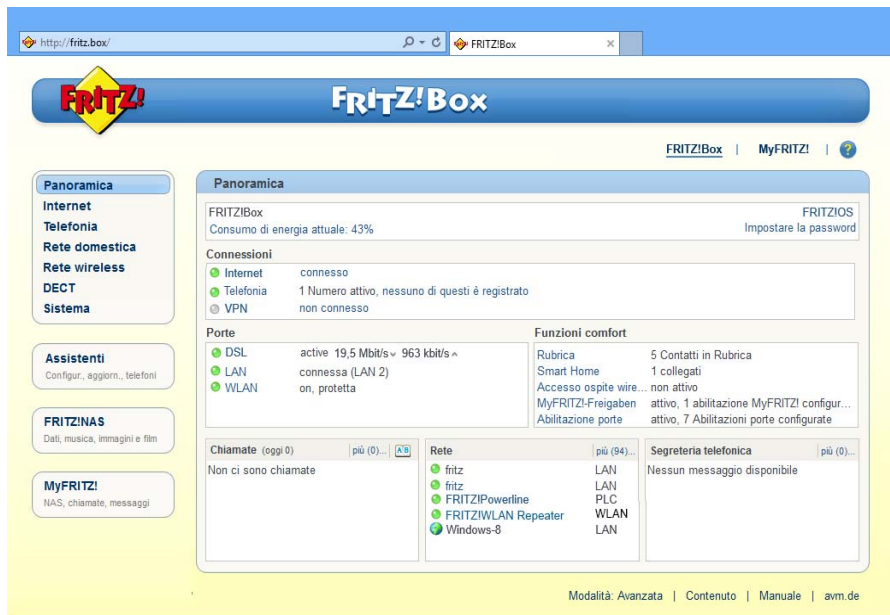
http://fritz.box/

FRITZ!Box

FRITZ!

FRITZ!Box

FRITZ!Box | MyFRITZ! | ?

Panoramica
Internet
Telefonia
Rete domestica
Rete wireless
DECT
Sistema

Assistenti
Configur., aggiorn., telefoni

FRITZ!NAS
Dati, musica, immagini e film

MyFRITZ!
NAS, chiamate, messaggi

Panoramica

FRITZ!Box
Consumo di energia attuale: 43%
FRITZ!OS
Impostare la password

Connessioni

| | |
|---|---|
| Internet | connesso |
| Telefonia | 1 Numero attivo, nessuno di questi è registrato |
| VPN | non connesso |

Porte

| | |
|---|---|
| DSL | active 19,5 Mbit/s 963 kbit/s |
| LAN | connessa (LAN 2) |
| WLAN | on, protetta |

Funzioni comfort

| | |
|---|---|
| Rubrica | 5 Contatti in Rubrica |
| Smart Home | 1 collegati |
| Accesso ospite wire... | non attivo |
| MyFRITZ!-Freigaben | attivo, 1 abilitazione MyFRITZ! configur... |
| Abilitazione porte | attivo, 7 Abilitazioni porte configurate |

Chiamate (oggi 0) più (0)...
Non ci sono chiamate

Rete più (94)...

| | |
|---|---|
| fritz | LAN |
| fritz | LAN |
| FRITZ!Powerline | PLC |
| FRITZ!WLAN Repeater | WLAN |
| Windows-8 | LAN |

Segreteria telefonica più (0)...
Nessun messaggio disponibile

Modalità: Avanzata | Contenuto | Manuale | avm.de